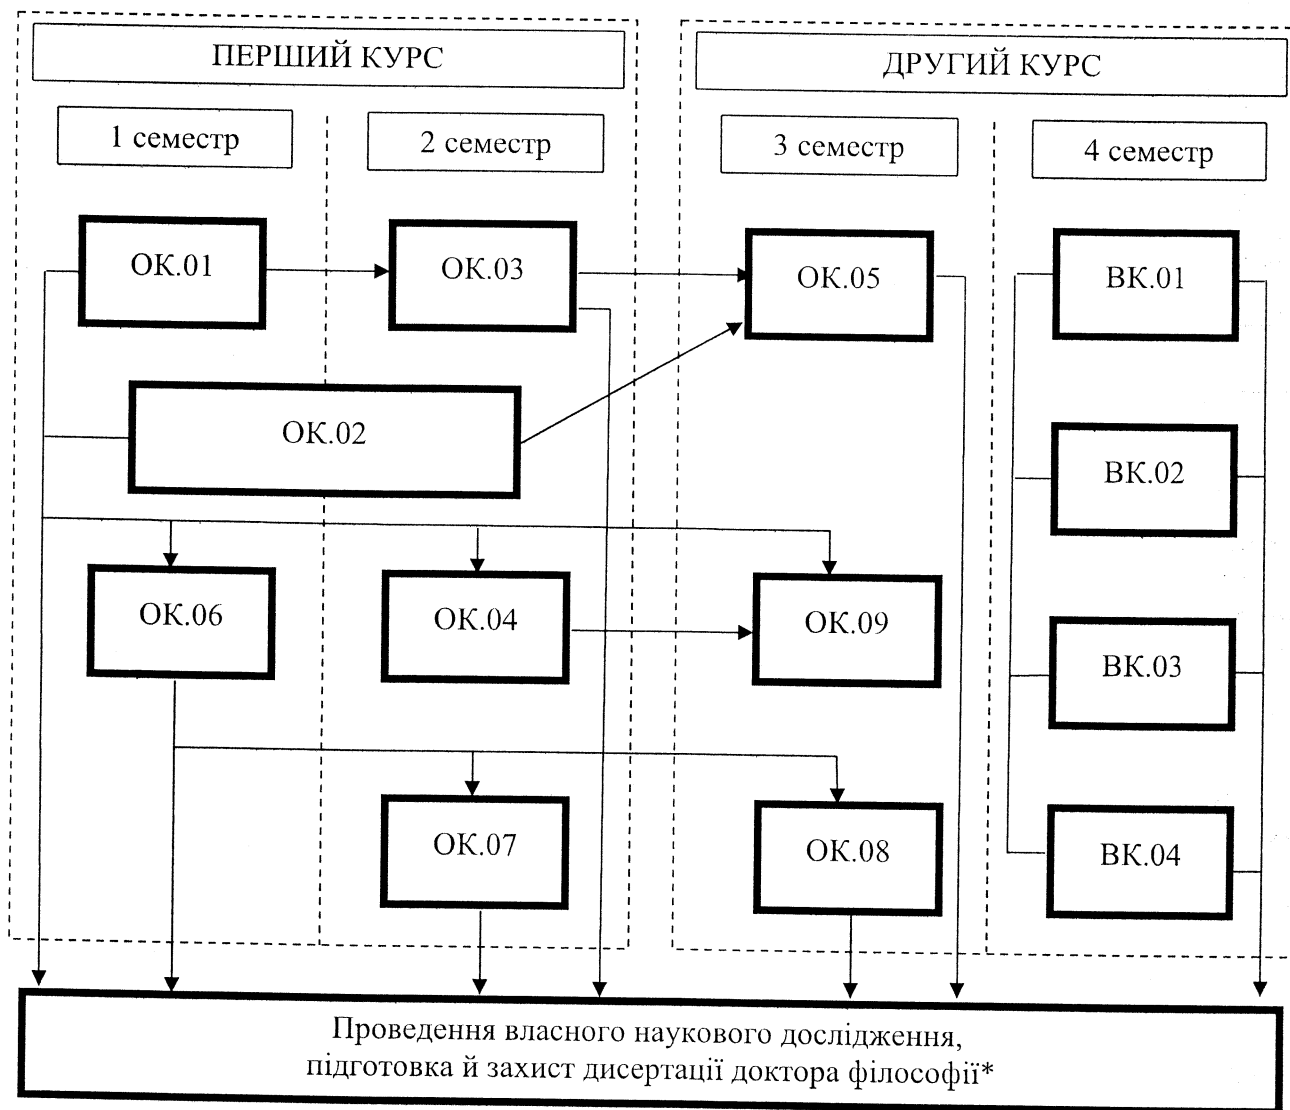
ПЕРШИЙ КУРС

ДРУГИЙ КУРС

1 семестр

2 семестр

3 семестр

4 семестр

ОК.01

ОК.03

ОК.05

ВК.01

ОК.02

ВК.02

ОК.06

ОК.04

ОК.09

ВК.03

ОК.07

ОК.08

ВК.04

Проведення власного наукового дослідження, підготовка й захист дисертації доктора філософії*